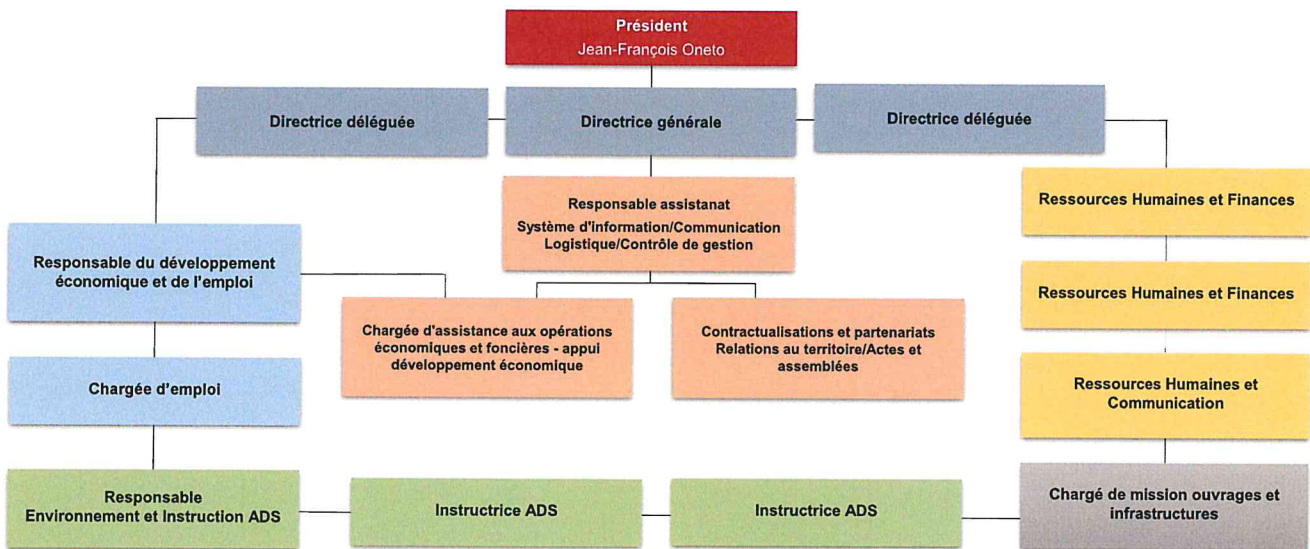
Président
Jean-François Oneto

Directrice déléguée

Directrice générale

Directrice déléguée

Responsable assistanat
Système d'information/Communication
Logistique/Contrôle de gestion

Ressources Humaines et Finances

Responsable du développement économique et de l'emploi

Ressources Humaines et Finances

Chargée d'assistance aux opérations économiques et foncières - appui développement économique

Contractualisations et partenariats
Relations au territoire/Actes et assemblées

Chargée d'emploi

Ressources Humaines et Communication

Responsable
Environnement et Instruction ADS

Instructrice ADS

Instructrice ADS

Chargé de mission ouvrages et infrastructures